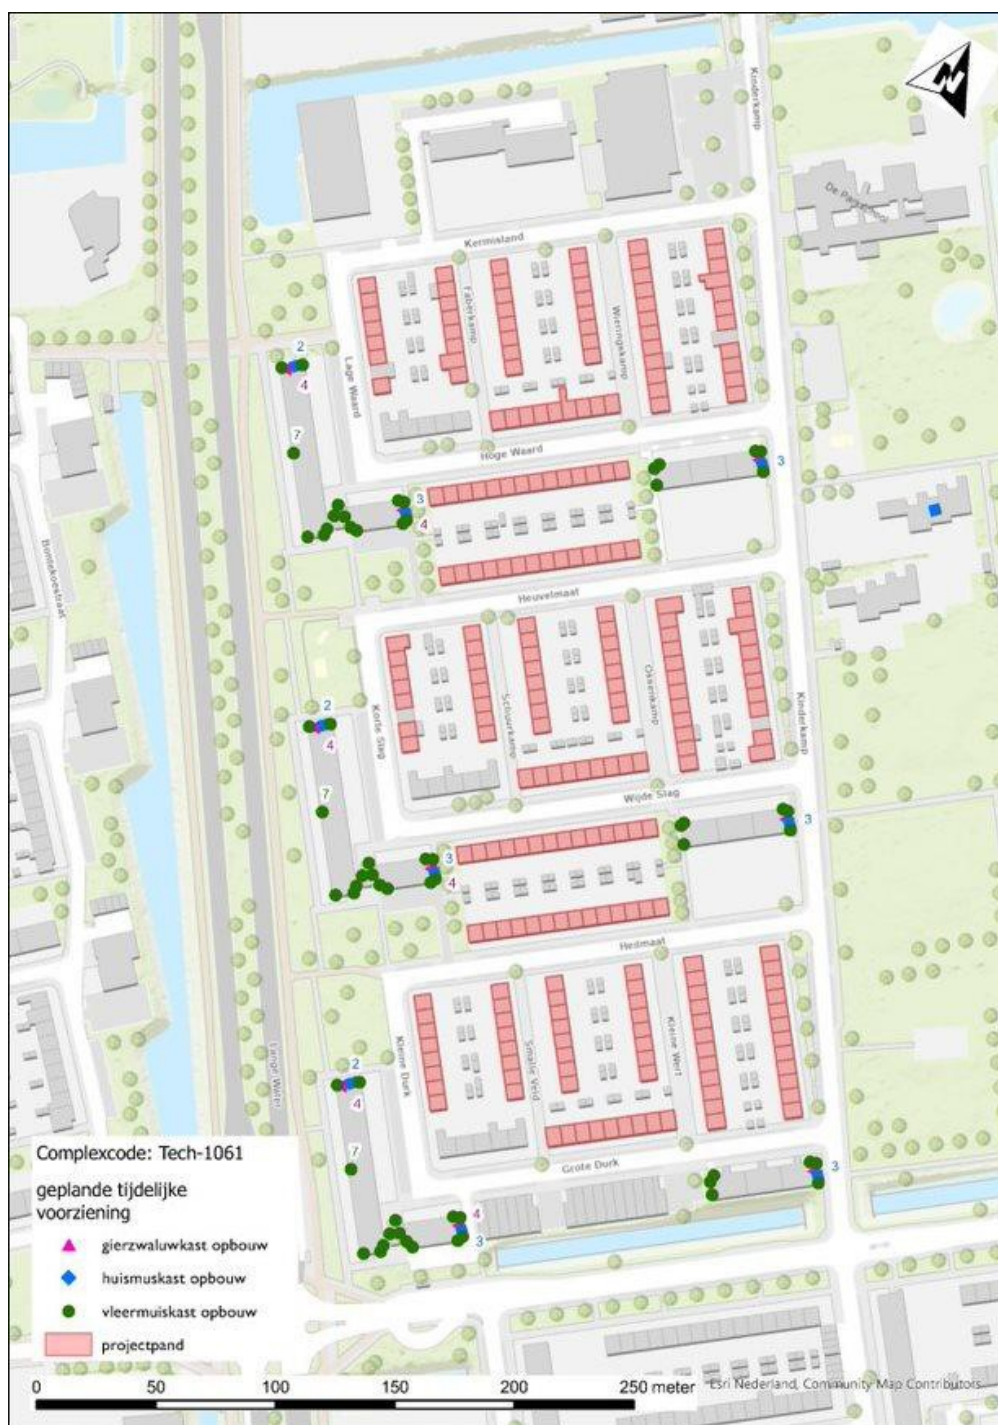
Kinderkamp

De Paraplu

Kermisland

Fabriekamp

Wieringkamp

Lage Waard

2

4

7

Hoge Waard

3

3

4

Bonekoestraat

Heuvelmaat

Korte Slag

Schuurkamp

Osserkamp

Kinderkamp

2

4

7

Wijde Slag

3

3

4

Heidmaat

Kleine Durk

Smalle Veld

Kleine Werf

Lange Werf

2

4

7

Grote Durk

3

4

3

Complexcode: Tech-1061

geplande tijdelijke voorziening

gierzwaluwkast opbouw

huismuskast opbouw

vleermuiskast opbouw

projectpand

0 50 100 150 200 250 meter

Esri Nederland, Community Map Contributors